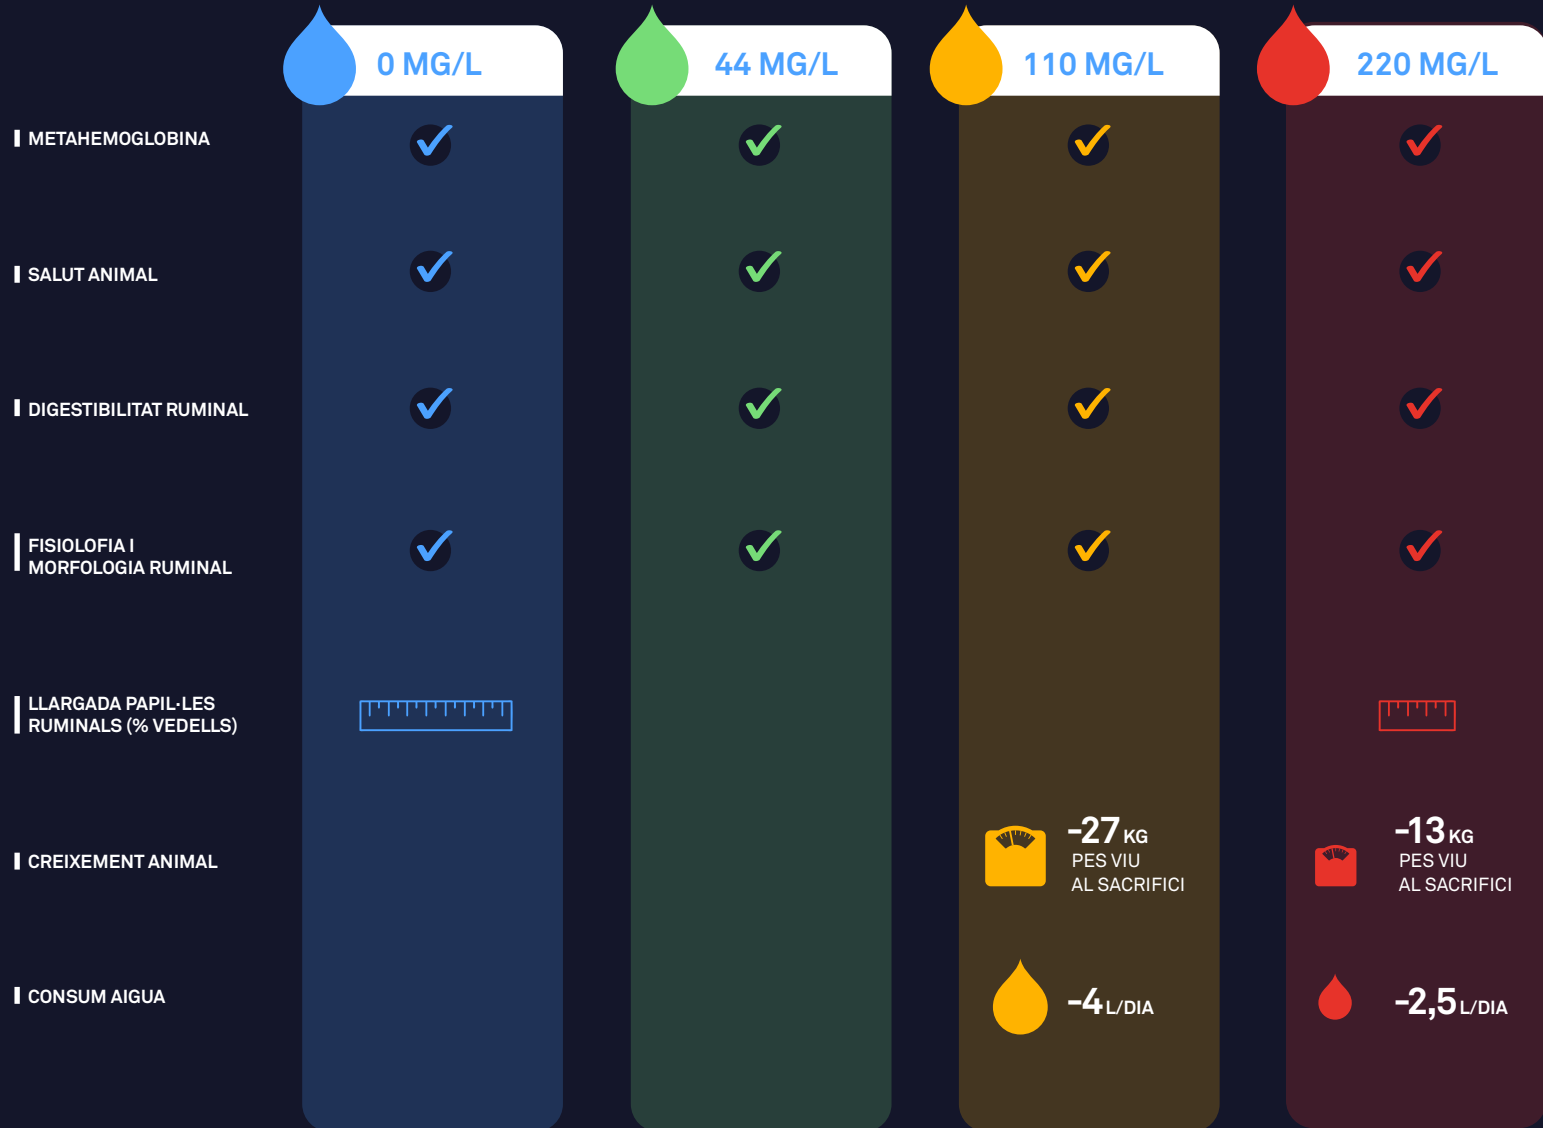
|  | 0 MG/L | 44 MG/L | 110 MG/L | 220 MG/L |
|---|---|---|---|---|
| METAHEMOGLOBINA | ✓ | ✓ | ✓ | ✓ |
| SALUT ANIMAL | ✓ | ✓ | ✓ | ✓ |
| DIGESTIBILITAT RUMINAL | ✓ | ✓ | ✓ | ✓ |
| FISIOLOFIA I MORFOLOGIA RUMINAL | ✓ | ✓ | ✓ | ✓ |
| LLARGADA PAPIL·LES RUMINALS (% VEDELLS) |  |  |  |  |
| CREIXEMENT ANIMAL |  |  | -27 KG PES VIU AL SACRIFICI | -13 KG PES VIU AL SACRIFICI |
| CONSUM AIGUA |  |  | -4 L/DIA | -2,5 L/DIA |